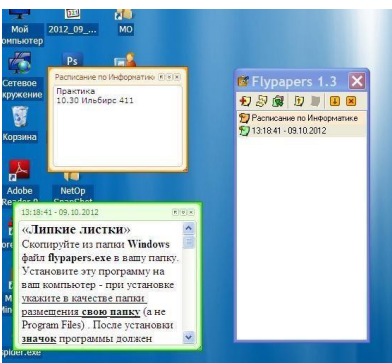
Мой компьютер
2012_09_...
МО
Сетевое окружение
Корзина
Adobe Reader 9
NetOp
Расписание по Информатике
Практика
10.30 Ильбирс 411
Flypapers 1.3
Расписание по Информатике
13:18:41 - 09.10.2012
13:18:41 - 09.10.2012
«Липкие листки»
Скопируйте из папки Windows файл flypapers.exe в вашу папку. Установите эту программу на ваш компьютер - при установке укажите в качестве папки размещения свою папку (а не Program Files) . После установки значок программы должен
plorer.exe